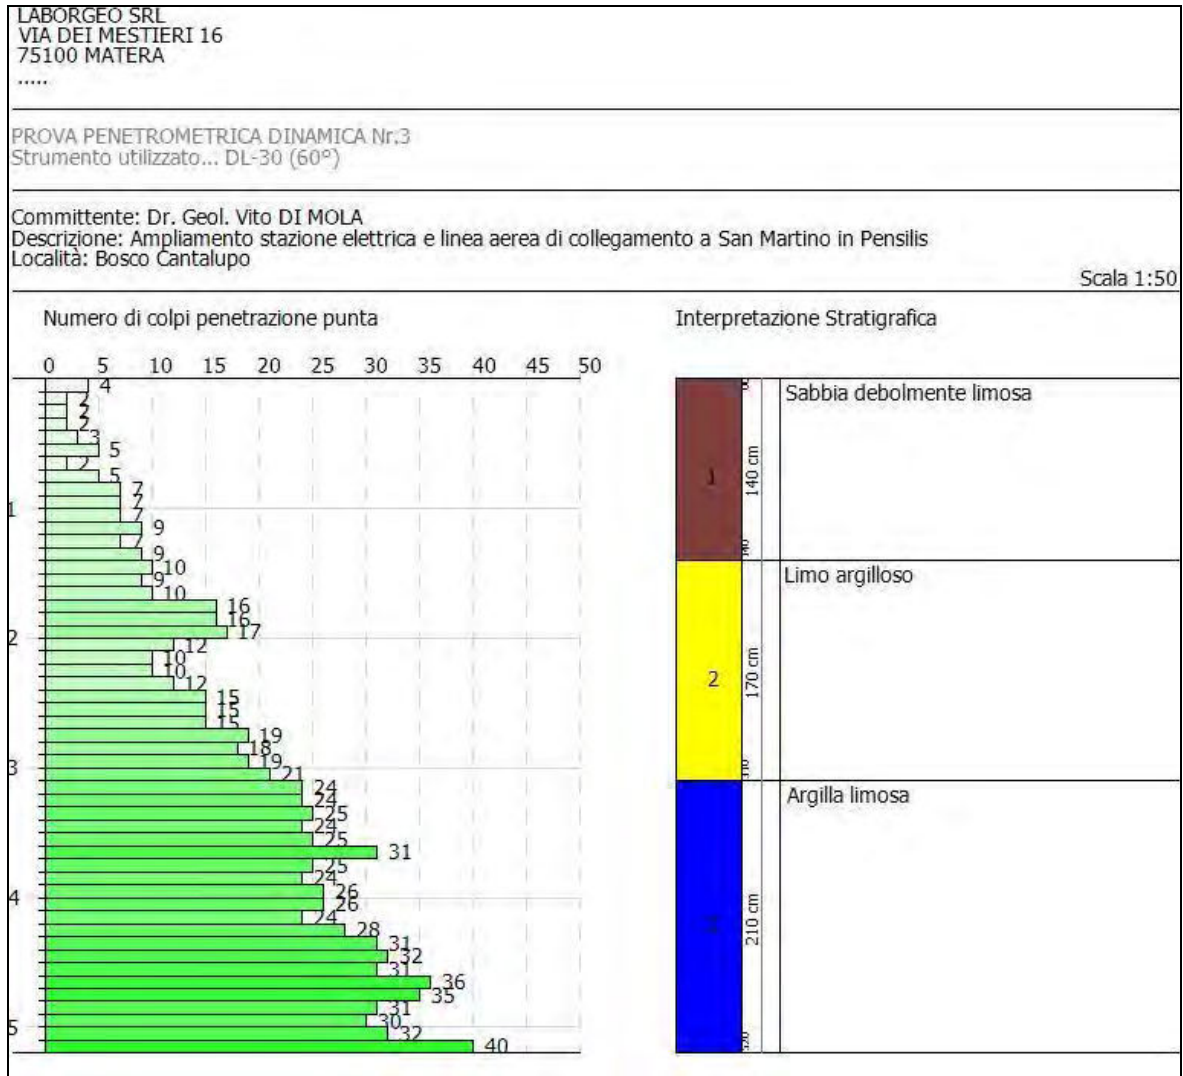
LABORGEO SRL
VIA DEI MESTIERI 16
75100 MATERA
.....

PROVA PENETROMETRICA DINAMICA Nr.3
Strumento utilizzato... DL-30 (60°)

Committente: Dr. Geol. Vito DI MOLA
Descrizione: Ampliamento stazione elettrica e linea aerea di collegamento a San Martino in Pensilis
Località: Bosco Cantalupo

Scala 1:50

Numero di colpi penetrazione punta

Interpretazione Stratigrafica

0 5 10 15 20 25 30 35 40 45 50

4
2
2
2
3
5
2
5
7
7
7
9
7
9
10
9
10
16
16
17
12
10
10
12
15
15
15
19
18
19
21
24
24
25
24
25
31
25
24
26
26
24
28
31
32
31
36
35
31
30
32
40

1
2
3
4
5

1
140 cm
Sabbia debolmente limosa

2
170 cm
Limo argilloso

3
210 cm
Argilla limosa